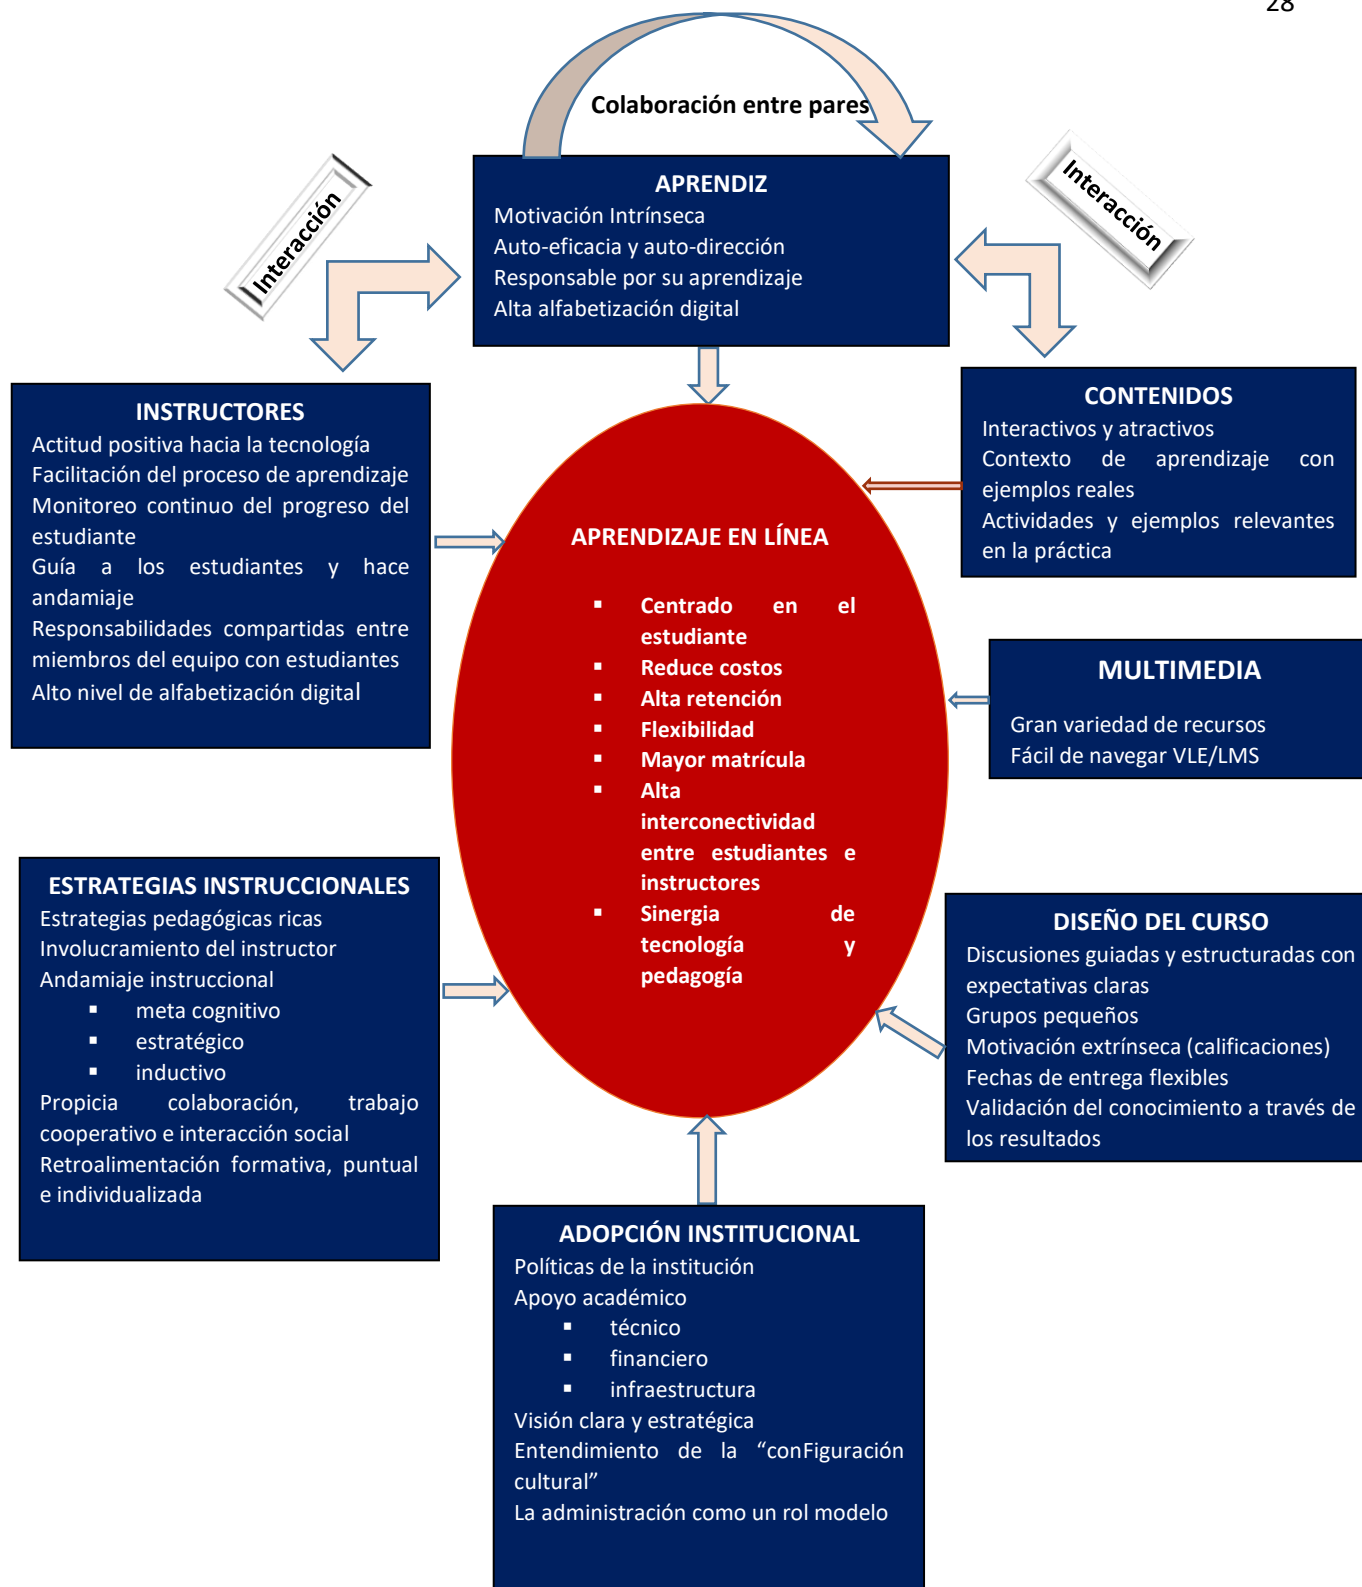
28

Colaboración entre pares

Interacción

Interacción

APRENDIZ
Motivación Intrínseca
Auto-eficacia y auto-dirección
Responsable por su aprendizaje
Alta alfabetización digital

INSTRUCTORES
Actitud positiva hacia la tecnología
Facilitación del proceso de aprendizaje
Monitoreo continuo del progreso del estudiante
Guía a los estudiantes y hace andamiaje
Responsabilidades compartidas entre miembros del equipo con estudiantes
Alto nivel de alfabetización digital

CONTENIDOS
Interactivos y atractivos
Contexto de aprendizaje con ejemplos reales
Actividades y ejemplos relevantes en la práctica

APRENDIZAJE EN LÍNEA
▪ Centrado en el estudiante
▪ Reduce costos
▪ Alta retención
▪ Flexibilidad
▪ Mayor matrícula
▪ Alta interconectividad entre estudiantes e instructores
▪ Sinergia de tecnología y pedagogía

MULTIMEDIA
Gran variedad de recursos
Fácil de navegar VLE/LMS

ESTRATEGIAS INSTRUCCIONALES
Estrategias pedagógicas ricas
Involucramiento del instructor
Andamiaje instruccional
▪ meta cognitivo
▪ estratégico
▪ inductivo
Propicia colaboración, trabajo cooperativo e interacción social
Retroalimentación formativa, puntual e individualizada

DISEÑO DEL CURSO
Discusiones guiadas y estructuradas con expectativas claras
Grupos pequeños
Motivación extrínseca (calificaciones)
Fechas de entrega flexibles
Validación del conocimiento a través de los resultados

ADOPCIÓN INSTITUCIONAL
Políticas de la institución
Apoyo académico
▪ técnico
▪ financiero
▪ infraestructura
Visión clara y estratégica
Entendimiento de la “conFiguración cultural”
La administración como un rol modelo